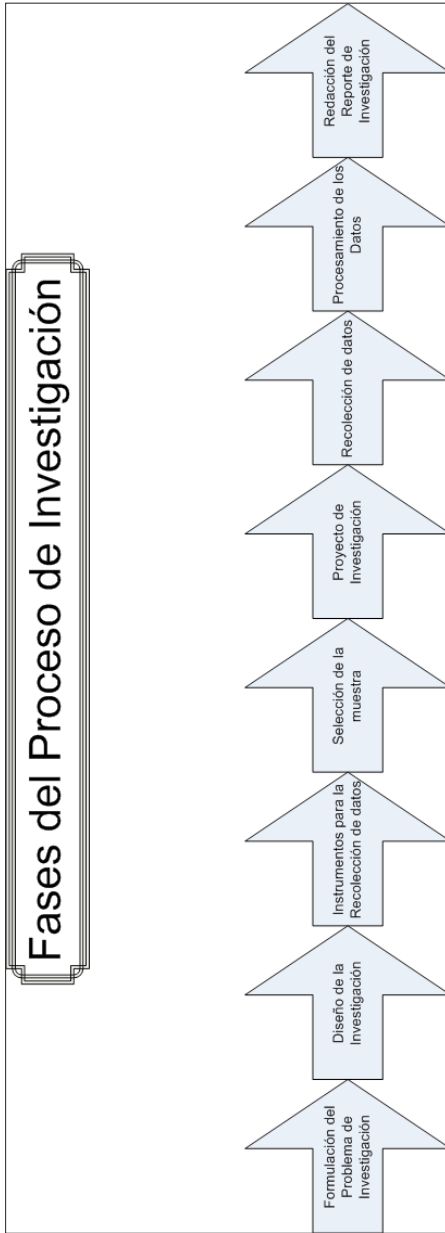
Fases del Proceso de Investigación

Formulación del Problema de Investigación

Diseño de la Investigación

Instrumentos para la Recolección de datos

Selección de la muestra

Proyecto de Investigación

Recolección de datos

Procesamiento de los Datos

Redacción del Reporte de Investigación